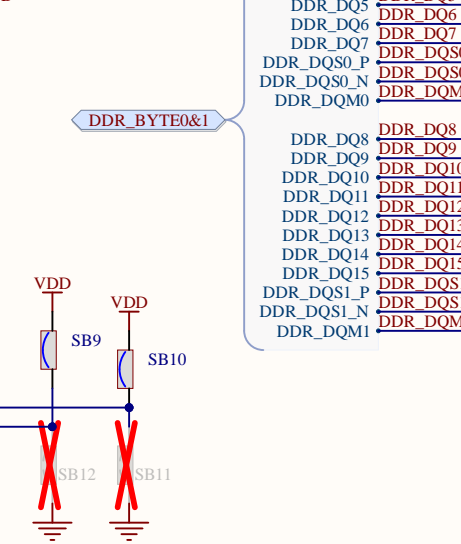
DDR_DQ5
DDR_DQ6
DDR_DQ7
DDR_DQS0_P
DDR_DQS0_N
DDR_DQM0

DDR_DQ6
DDR_DQ7
DDR_DQS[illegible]
DDR_DQS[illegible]
DDR_DQM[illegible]

DDR_BYTE0&1

DDR_DQ8
DDR_DQ9
DDR_DQ10
DDR_DQ11
DDR_DQ12
DDR_DQ13
DDR_DQ14
DDR_DQ15
DDR_DQS1_P
DDR_DQS1_N
DDR_DQM1

DDR_DQ8
DDR_DQ9
DDR_DQ1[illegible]
DDR_DQ1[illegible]
DDR_DQ1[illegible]
DDR_DQ1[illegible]
DDR_DQ1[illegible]
DDR_DQ1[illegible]
DDR_DQS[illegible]
DDR_DQS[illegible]
DDR_DQM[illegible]

VDD
SB9
VDD
SB10
SB12
SB11